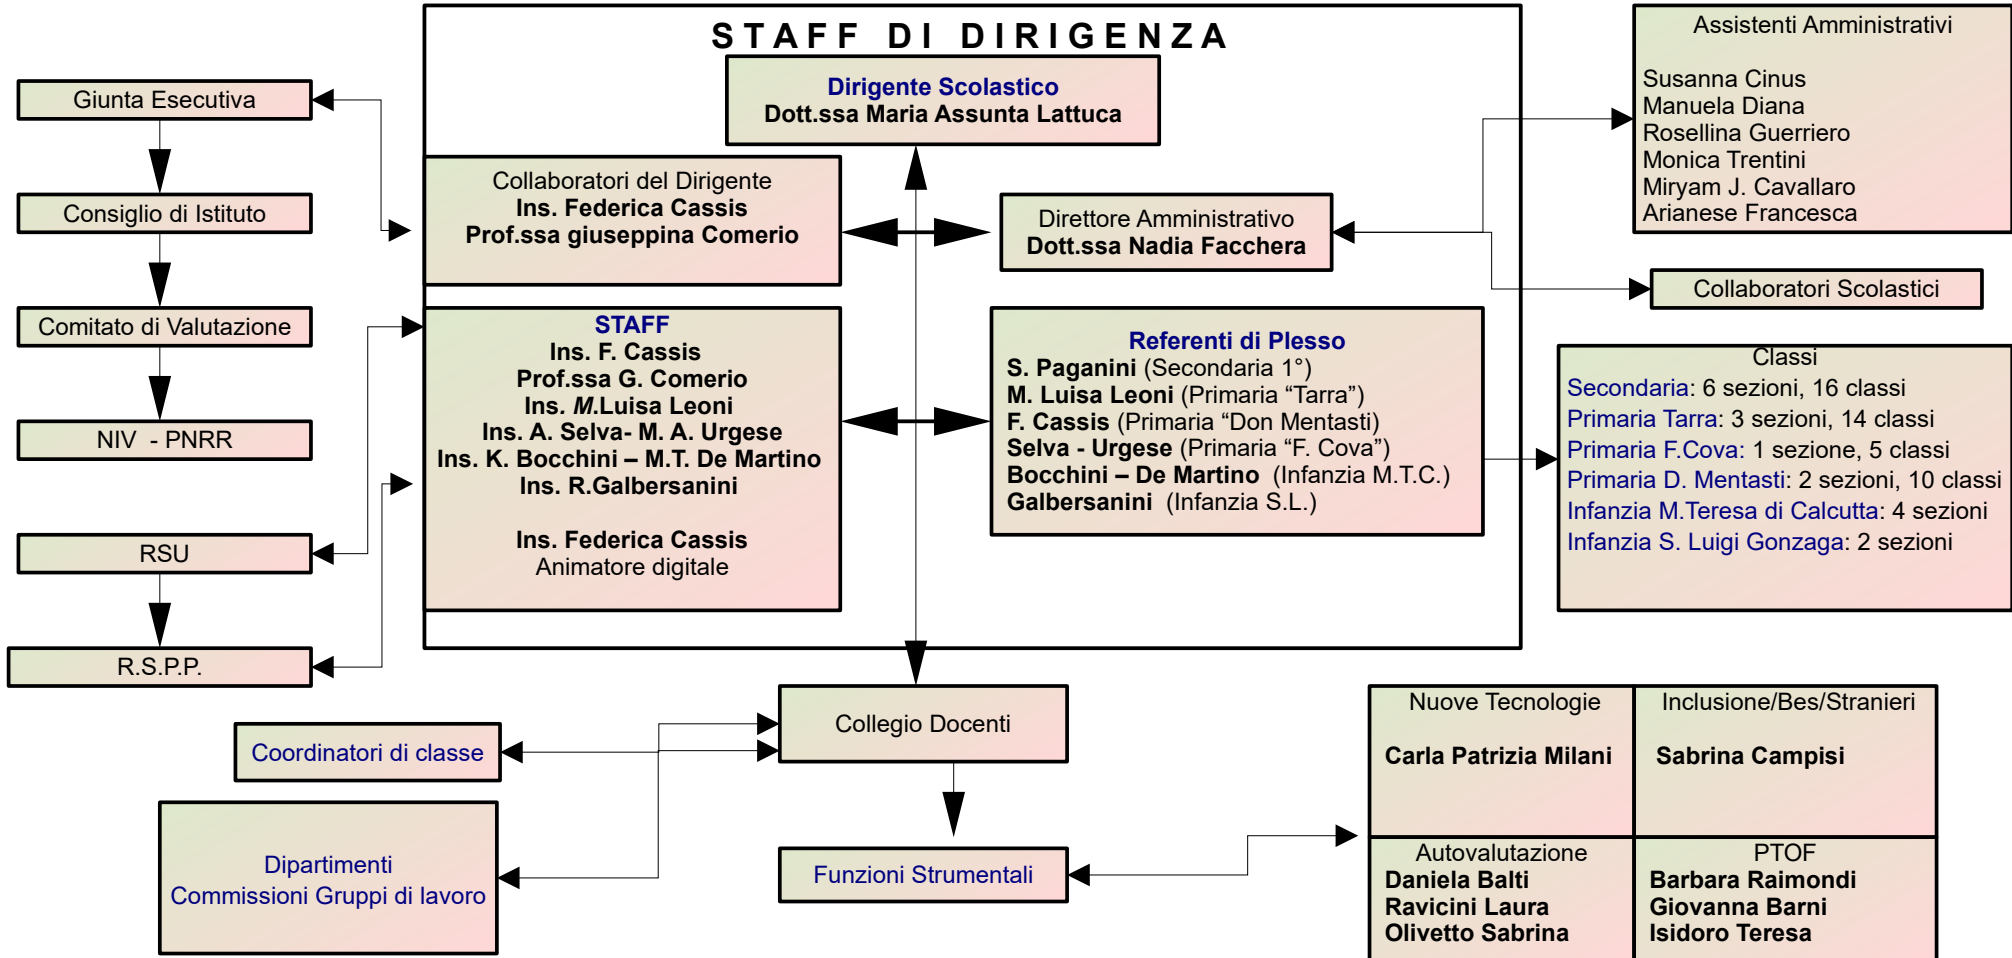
STAFF DI DIRIGENZA

Dirigente Scolastico
Dott.ssa Maria Assunta Lattuca

Giunta Esecutiva

Consiglio di Istituto

Comitato di Valutazione

NIV - PNRR

RSU

R.S.P.P.

Collaboratori del Dirigente
Ins. Federica Cassis
Prof.ssa giuseppina Comerio

Direttore Amministrativo
Dott.ssa Nadia Facchera

Assistenti Amministrativi

Susanna Cinus
Manuela Diana
Rosellina Guerriero
Monica Trentini
Miryam J. Cavallaro
Arianese Francesca

Collaboratori Scolastici

STAFF
Ins. F. Cassis
Prof.ssa G. Comerio
Ins. M.Luisa Leoni
Ins. A. Selva- M. A. Urgese
Ins. K. Bocchini – M.T. De Martino
Ins. R.Galbersanini

Ins. Federica Cassis
Animatore digitale

Referenti di Plesso
S. Paganini (Secondaria 1°)
M. Luisa Leoni (Primaria “Tarra”)
F. Cassis (Primaria “Don Mentasti)
Selva - Urgese (Primaria “F. Cova”)
Bocchini – De Martino (Infanzia M.T.C.)
Galbersanini (Infanzia S.L.)

Classi
Secondaria: 6 sezioni, 16 classi
Primaria Tarra: 3 sezioni, 14 classi
Primaria F.Cova: 1 sezione, 5 classi
Primaria D. Mentasti: 2 sezioni, 10 classi
Infanzia M.Teresa di Calcutta: 4 sezioni
Infanzia S. Luigi Gonzaga: 2 sezioni

Collegio Docenti

Coordinatori di classe

Dipartimenti
Commissioni Gruppi di lavoro

Funzioni Strumentali

Nuove Tecnologie

Carla Patrizia Milani

Inclusione/Bes/Stranieri

Sabrina Campisi

Autovalutazione
Daniela Balti
Ravicini Laura
Olivetto Sabrina

PTOF
Barbara Raimondi
Giovanna Barni
Isidoro Teresa